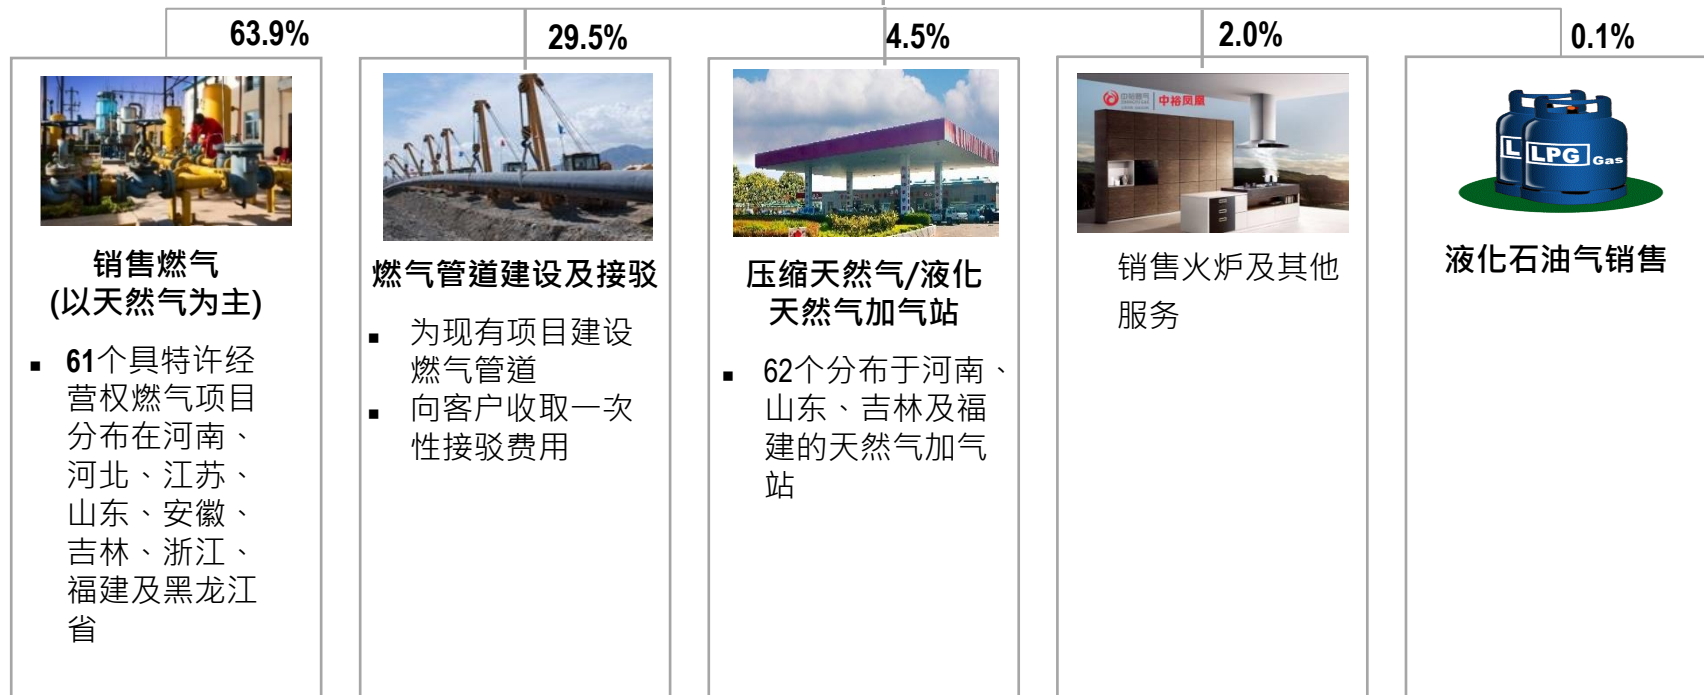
63.9%

销售燃气
(以天然气为主)

▪ 61个具特许经营权燃气项目分布在河南、河北、江苏、山东、安徽、吉林、浙江、福建及黑龙江省

29.5%

燃气管道建设及接驳

▪ 为现有项目建设燃气管道
▪ 向客户收取一次性接驳费用

4.5%

压缩天然气/液化天然气加气站

▪ 62个分布于河南、山东、吉林及福建的天然气加气站

2.0%

中裕燃气 | 中裕凤凰

销售火炉及其他服务

0.1%

LPG Gas

液化石油气销售